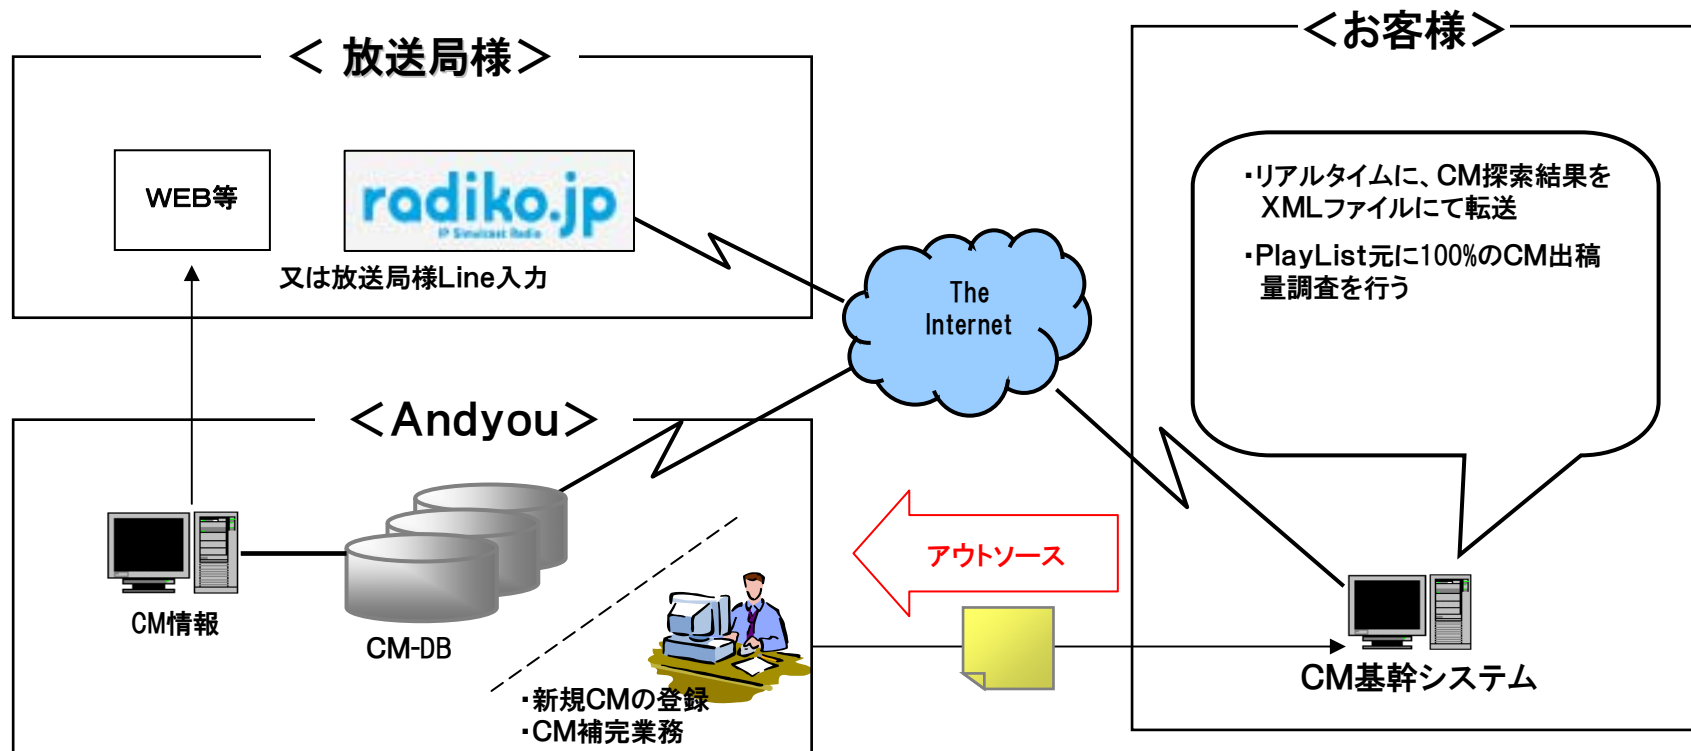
＜ 放送局様＞

WEB等

radiko.jp
IP Simulcast Radio

又は放送局様Line入力

＜お客様＞

・リアルタイムに、CM探索結果をXMLファイルにて転送

・PlayList元に100%のCM出稿量調査を行う

The Internet

＜Andyou＞

CM情報

CM-DB

アウトソース

・新規CMの登録
・CM補完業務

CM基幹システム